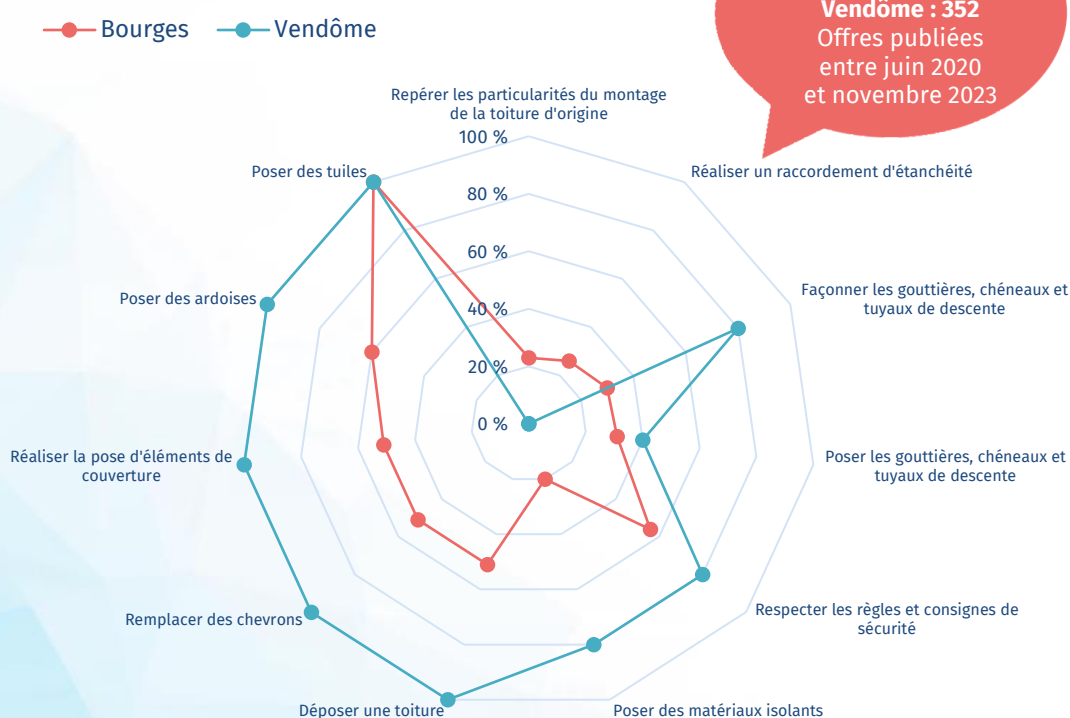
Bourges
Vendôme

Vendôme : 352
Offres publiées
entre juin 2020
et novembre 2023

Repérer les particularités du montage de la toiture d'origine
100 %
80 %
60 %
40 %
20 %
0 %
Réaliser un raccordement d'étanchéité
Façonner les gouttières, chéneaux et tuyaux de descente
Poser les gouttières, chéneaux et tuyaux de descente
Respecter les règles et consignes de sécurité
Poser des matériaux isolants
Déposer une toiture
Remplacer des chevrons
Réaliser la pose d'éléments de couverture
Poser des ardoises
Poser des tuiles